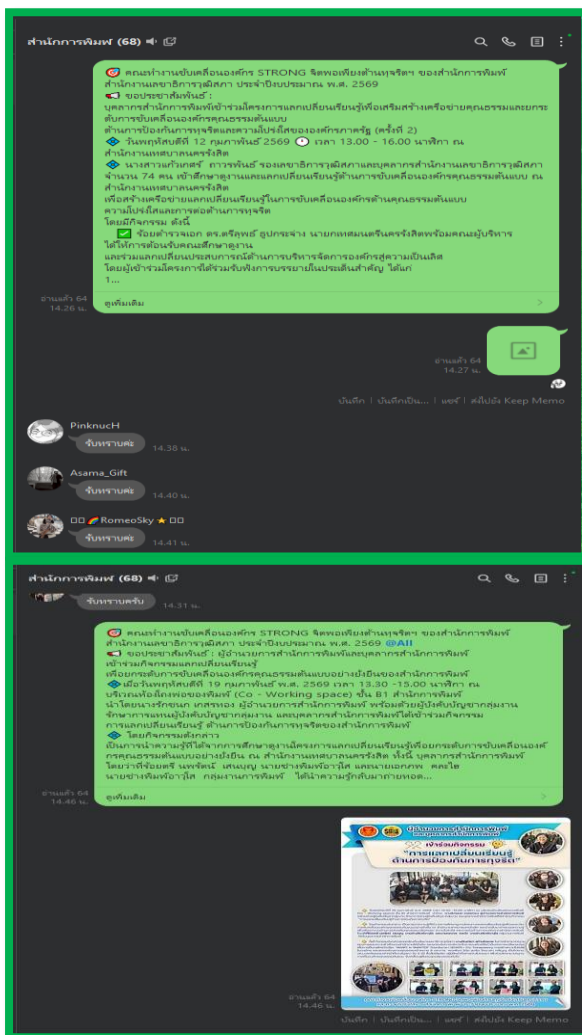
สำนักการพิมพ์ (68)

🎯 คณะทำงานขับเคลื่อนองค์กร STRONG จิตพอเพียงต้านทุจริต ของสำนักการพิมพ์ สำนักงานเลขาธิการวุฒิสภา ประจำปีงบประมาณ พ.ศ. 2569
📢 ขอประชาสัมพันธ์ :
บุคลากรสำนักการพิมพ์เข้าร่วมโครงการแลกเปลี่ยนเรียนรู้เพื่อเสริมสร้างเครือข่ายคุณธรรมและยกระดับการขับเคลื่อนองค์กรคุณธรรมต้นแบบ
ด้านการป้องกันการทุจริตและความโปร่งใสขององค์กรภาครัฐ (ครั้งที่ 2)
🔷 วันพฤหัสบดีที่ 12 กุมภาพันธ์ 2569 🕐 เวลา 13.00 - 16.00 นาฬิกา ณ สำนักงานเทศบาลนครรังสิต
🔷 นางสาวแก้วเกศรา การพานิช รองเลขาธิการวุฒิสภาและบุคลากรสำนักงานเลขาธิการวุฒิสภา จำนวน 74 คน เข้าศึกษาดูงานและแลกเปลี่ยนเรียนรู้ด้านการขับเคลื่อนองค์กรคุณธรรมต้นแบบ ณ สำนักงานเทศบาลนครรังสิต
เพื่อสร้างเครือข่ายแลกเปลี่ยนเรียนรู้ในการขับเคลื่อนองค์กรด้านคุณธรรมต้นแบบ ความโปร่งใสและการต่อต้านการทุจริต
โดยมีกิจกรรม ดังนี้
✅ ร้อยตำรวจเอก ดร.ศรีศุทธิ์ อุปกระจ่าง นายกเทศมนตรีนครรังสิตพร้อมคณะผู้บริหาร ให้เกียรติต้อนรับคณะศึกษาดูงาน
และร่วมแลกเปลี่ยนประสบการณ์ด้านการบริหารจัดการองค์กรสู่ความเป็นเลิศ
โดยผู้เข้าร่วมโครงการได้ร่วมรับฟังการบรรยายในประเด็นสำคัญ ได้แก่
1...
ดูเพิ่มเติม
อ่านแล้ว 64
14.26 น.
อ่านแล้ว 64
14.27 น.
บันทึก | บันทึกเป็น... | แชร์ | ส่งไปยัง Keep Memo
PinknucH
รับทราบค่ะ
14.38 น.
Asama_Gift
รับทราบค่ะ
14.40 น.
RomeoSky ⭐
รับทราบค่ะ
14.41 น.

สำนักการพิมพ์ (68)
รับทราบครับ
14.31 น.
🎯 คณะทำงานขับเคลื่อนองค์กร STRONG จิตพอเพียงต้านทุจริต ของสำนักการพิมพ์ สำนักงานเลขาธิการวุฒิสภา ประจำปีงบประมาณ พ.ศ. 2569 @All
📢 ขอประชาสัมพันธ์ : ผู้อำนวยการสำนักการพิมพ์และบุคลากรสำนักการพิมพ์ เข้าร่วมกิจกรรมแลกเปลี่ยนเรียนรู้
เพื่อยกระดับการขับเคลื่อนองค์กรคุณธรรมต้นแบบอย่างยั่งยืนของสำนักการพิมพ์
🔷 เมื่อวันพฤหัสบดีที่ 19 กุมภาพันธ์ พ.ศ. 2569 เวลา 13.30 -15.00 นาฬิกา ณ บริเวณห้องโถงพ่อของพิมพ์ (Co - Working space) ชั้น B1 สำนักการพิมพ์
นำโดยนางรักชนก เกสรทอง ผู้อำนวยการสำนักการพิมพ์ พร้อมด้วยผู้บังคับบัญชากลุ่มงาน หัวหน้ากลุ่มงาน และบุคลากรสำนักการพิมพ์ได้เข้าร่วมกิจกรรม การแลกเปลี่ยนเรียนรู้ ด้านการป้องกันการทุจริตของสำนักการพิมพ์
🔷 โดยกิจกรรมดังกล่าว
เป็นการนำความรู้ที่ได้จากการศึกษาดูงานโครงการแลกเปลี่ยนเรียนรู้เพื่อยกระดับการขับเคลื่อนองค์กรคุณธรรมต้นแบบอย่างยั่งยืน ณ สำนักงานเทศบาลนครรังสิต ทั้งนี้ บุคลากรสำนักการพิมพ์ โดยว่าที่ร้อยตรี เพชรัตน์ เสนบุญ นายช่างพิมพ์อาวุโส และนายเอกภพ คดไข นายช่างพิมพ์อาวุโส กลุ่มงานการพิมพ์ ได้นำความรู้กลับมาถ่ายทอด...
ดูเพิ่มเติม
อ่านแล้ว 64
14.46 น.
เข้าร่วมกิจกรรม
"การแลกเปลี่ยนเรียนรู้ ด้านการป้องกันการทุจริต"
อ่านแล้ว 64
14.46 น.
บันทึก | บันทึกเป็น... | แชร์ | ส่งไปยัง Keep Memo